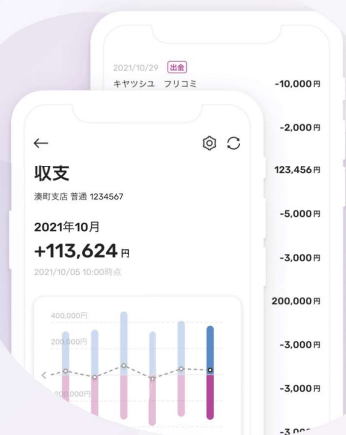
2021/10/29 出金
キヤツシユ　フリコミ
-10,000円
-2,000円
123,456円
-5,000円
-3,000円
200,000円
-3,000円
-3,000円
-3,000

←
収支
湊町支店 普通 1234567
2021年10月
+113,624円
2021/10/05 10:00時点
400,000円
200,000円
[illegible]00,000円